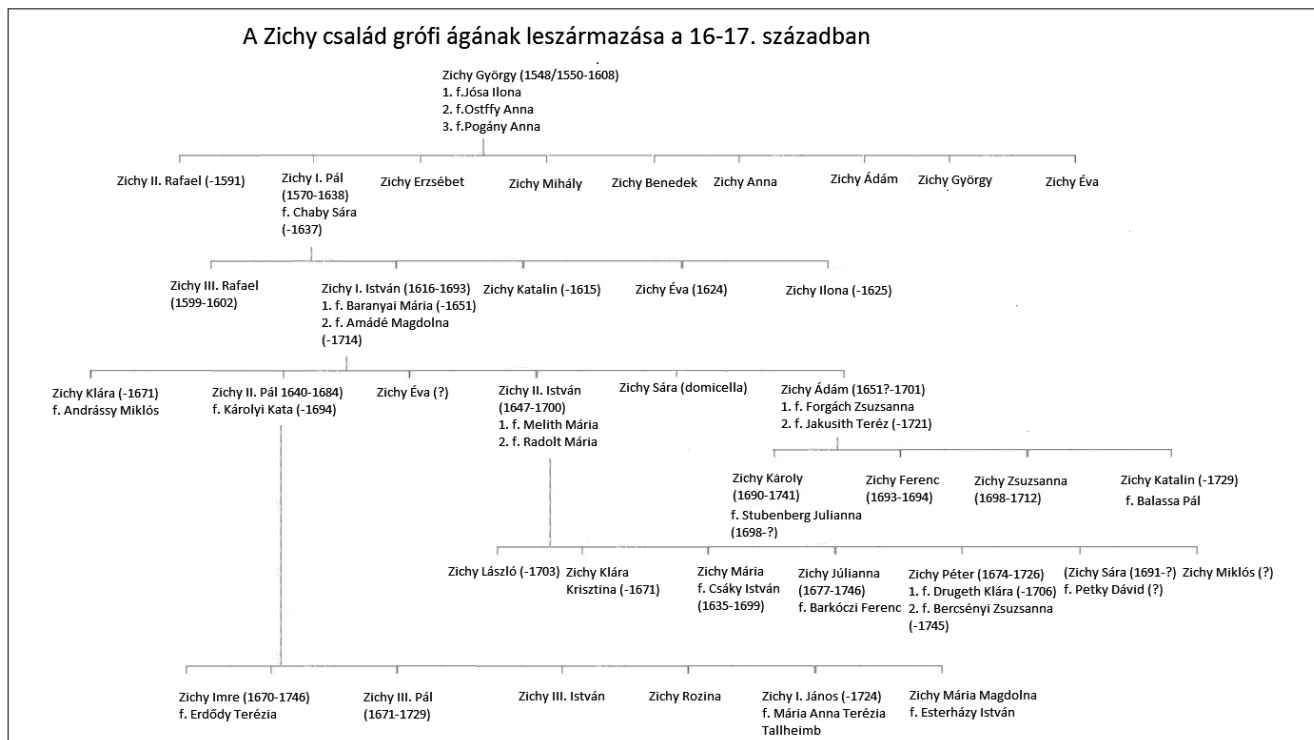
A Zichy család grófi ágának leszármazása a 16-17. században

Zichy György (1548/1550-1608)
1. f.Jósa Ilona
2. f.Ostffy Anna
3. f.Pogány Anna

Zichy II. Rafael (-1591)

Zichy I. Pál (1570-1638) f. Chaby Sára (-1637)

Zichy Erzsébet

Zichy Mihály

Zichy Benedek

Zichy Anna

Zichy Ádám

Zichy György

Zichy Éva

Zichy III. Rafael (1599-1602)

Zichy I. István (1616-1693)
1. f. Baranyai Mária (-1651)
2. f. Amádé Magdolna (-1714)

Zichy Katalin (-1615)

Zichy Éva (1624)

Zichy Ilona (-1625)

Zichy Klára (-1671) f. Andrássy Miklós

Zichy II. Pál 1640-1684) f. Károlyi Kata (-1694)

Zichy Éva (?)

Zichy II. István (1647-1700)
1. f. Melith Mária
2. f. Radolt Mária

Zichy Sára (domicella)

Zichy Ádám (1651?-1701)
1. f. Forgách Zsuzsanna
2. f. Jakusith Teréz (-1721)

Zichy Károly (1690-1741) f. Stubenberg Julianna (1698-?)

Zichy Ferenc (1693-1694)

Zichy Zsuzsanna (1698-1712)

Zichy Katalin (-1729) f. Balassa Pál

Zichy László (-1703)

Zichy Klára Krisztina (-1671)

Zichy Mária f. Csáky István (1635-1699)

Zichy Júlianna (1677-1746) f. Barkóczi Ferenc

Zichy Péter (1674-1726)
1. f. Drugeth Klára (-1706)
2. f. Bercsényi Zsuzsanna (-1745)

(Zichy Sára (1691-?) f. Petky Dávid (?)

Zichy Miklós (?)

Zichy Imre (1670-1746) f. Erdődy Terézia

Zichy III. Pál (1671-1729)

Zichy III. István

Zichy Rozina

Zichy I. János (-1724) f. Mária Anna Terézia Tallheimb

Zichy Mária Magdolna f. Esterházy István